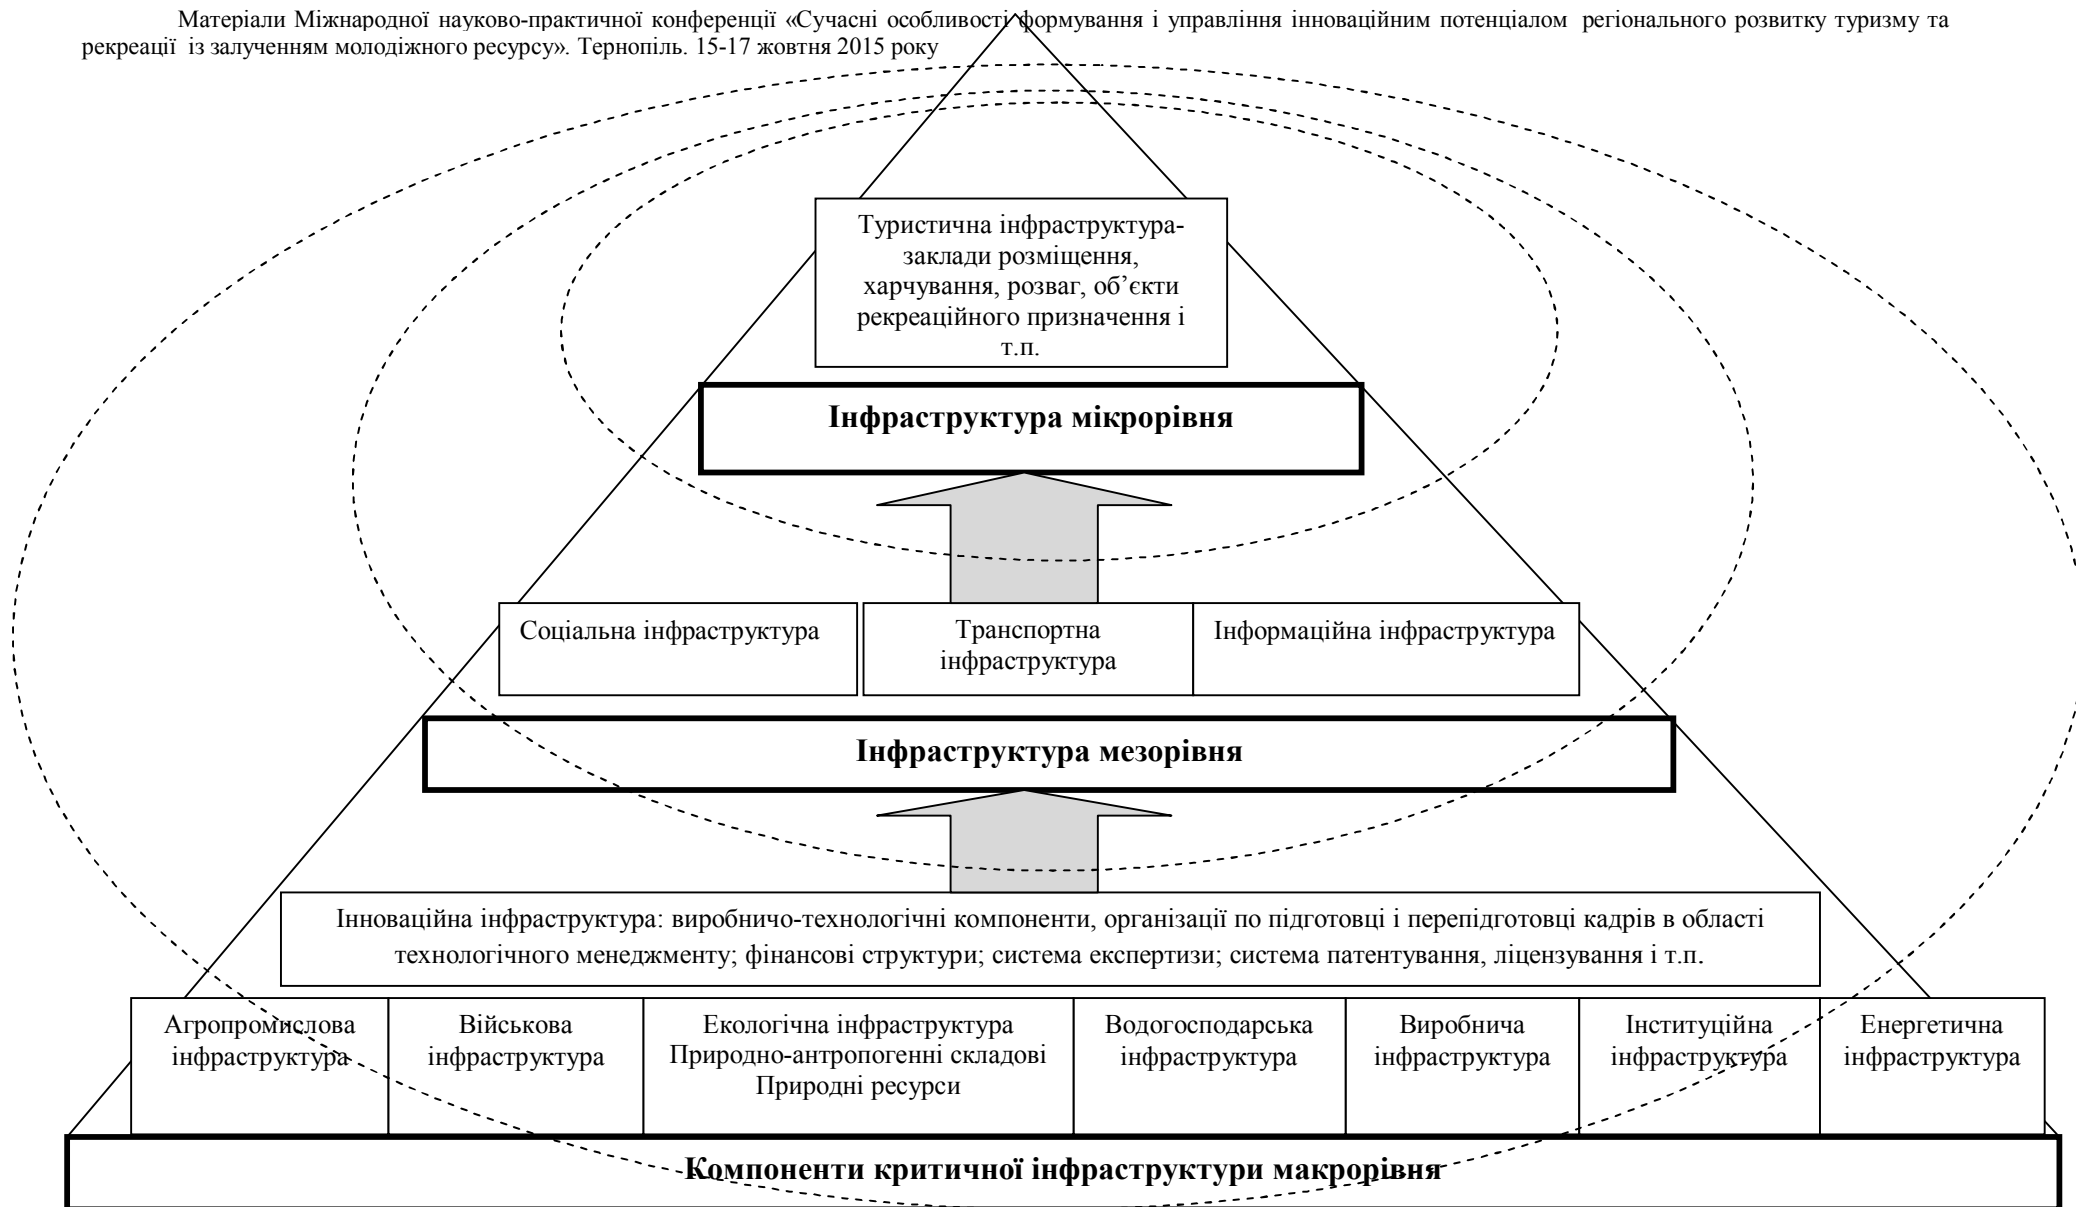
Матеріали Міжнародної науково-практичної конференції «Сучасні особливості формування і управління інноваційним потенціалом регіонального розвитку туризму та рекреації із залученням молодіжного ресурсу». Тернопіль. 15-17 жовтня 2015 року

Туристична інфраструктура-заклади розміщення, харчування, розваг, об'єкти рекреаційного призначення і т.п.

Інфраструктура мікрорівня

| Соціальна інфраструктура | Транспортна інфраструктура | Інформаційна інфраструктура |
|---|---|---|

Інфраструктура мезорівня

Інноваційна інфраструктура: виробничо-технологічні компоненти, організації по підготовці і перепідготовці кадрів в області технологічного менеджменту; фінансові структури; система експертизи; система патентування, ліцензування і т.п.

| Агропромислова інфраструктура | Військова інфраструктура | Екологічна інфраструктура Природно-антропогенні складові Природні ресурси | Водогосподарська інфраструктура | Виробнича інфраструктура | Інституційна інфраструктура | Енергетична інфраструктура |
|---|---|---|---|---|---|---|

Компоненти критичної інфраструктури макрорівня